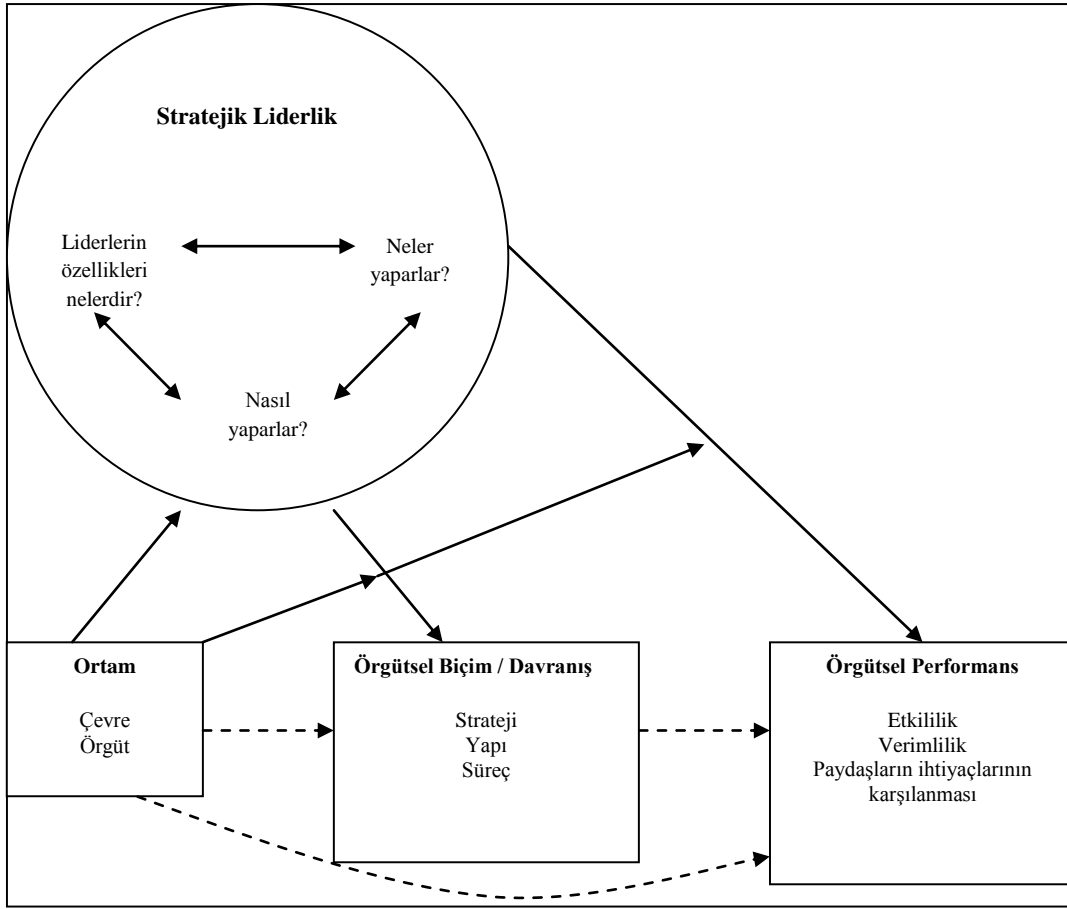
Stratejik Liderlik

Liderlerin özellikleri nelerdir?

Neler yaparlar?

Nasıl yaparlar?

Ortam

Çevre
Örgüt

Örgütsel Biçim / Davranış

Strateji
Yapı
Süreç

Örgütsel Performans

Etkililik
Verimlilik
Paydaşların ihtiyaçlarının karşılanması